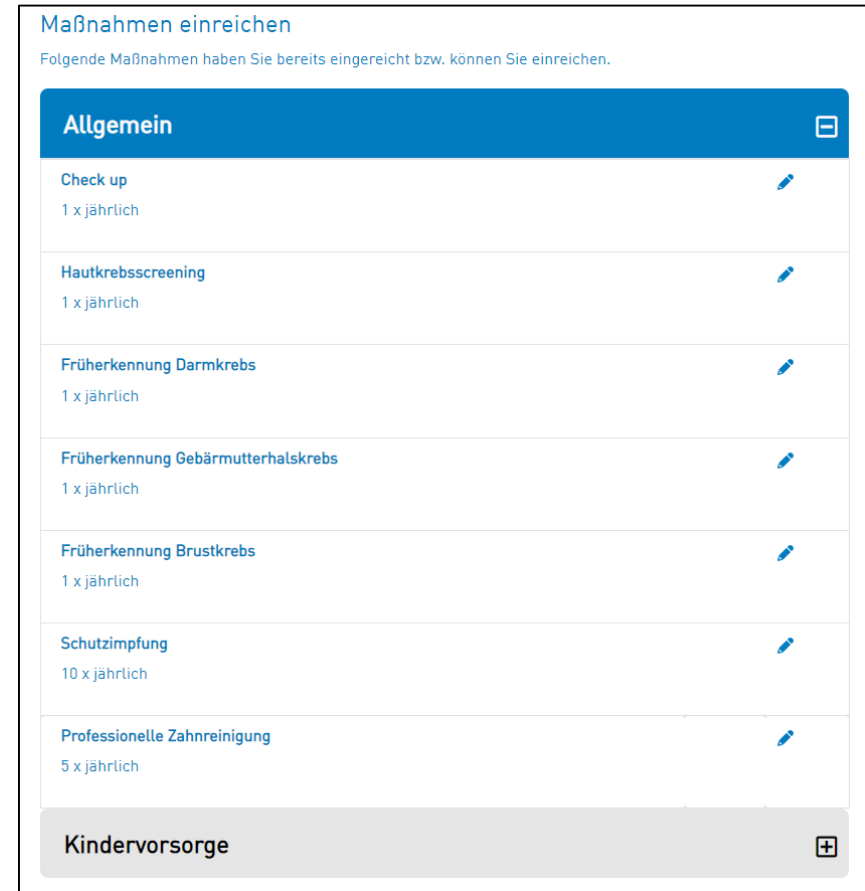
Maßnahmen einreichen

Folgende Maßnahmen haben Sie bereits eingereicht bzw. können Sie einreichen.

Allgemein

Check up
1 x jährlich

Hautkrebsscreening
1 x jährlich

Früherkennung Darmkrebs
1 x jährlich

Früherkennung Gebärmutterhalskrebs
1 x jährlich

Früherkennung Brustkrebs
1 x jährlich

Schutzimpfung
10 x jährlich

Professionelle Zahnreinigung
5 x jährlich

Kindervorsorge